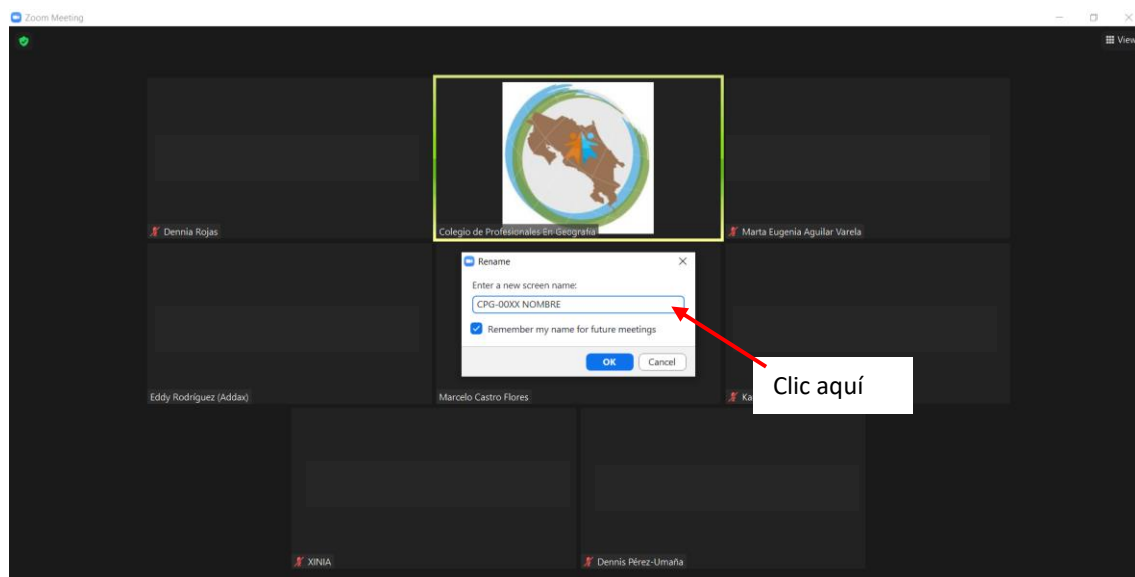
Zoom Meeting

View

Dennia Rojas

Colegio de Profesionales En Geografía

Marta Eugenia Aguilar Varela

Rename

Enter a new screen name:

CPG-00XX NOMBRE

Remember my name for future meetings

OK

Cancel

Eddy Rodriguez (Addax)

Marcelo Castro Flores

Ka

Clic aquí

XINIA

Dennis Pérez-Umaña